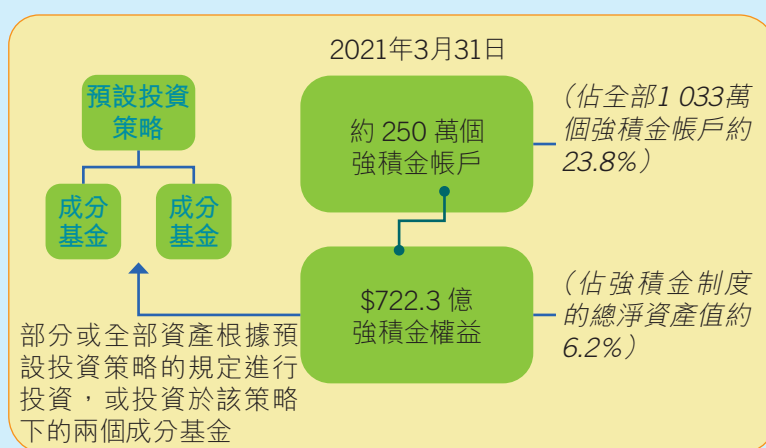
2021年3月31日

預設投資策略

成分基金

成分基金

約 250 萬個強積金帳戶

（佔全部1 033萬個強積金帳戶約23.8%）

$722.3 億強積金權益

（佔強積金制度的總淨資產值約6.2%）

部分或全部資產根據預設投資策略的規定進行投資，或投資於該策略下的兩個成分基金